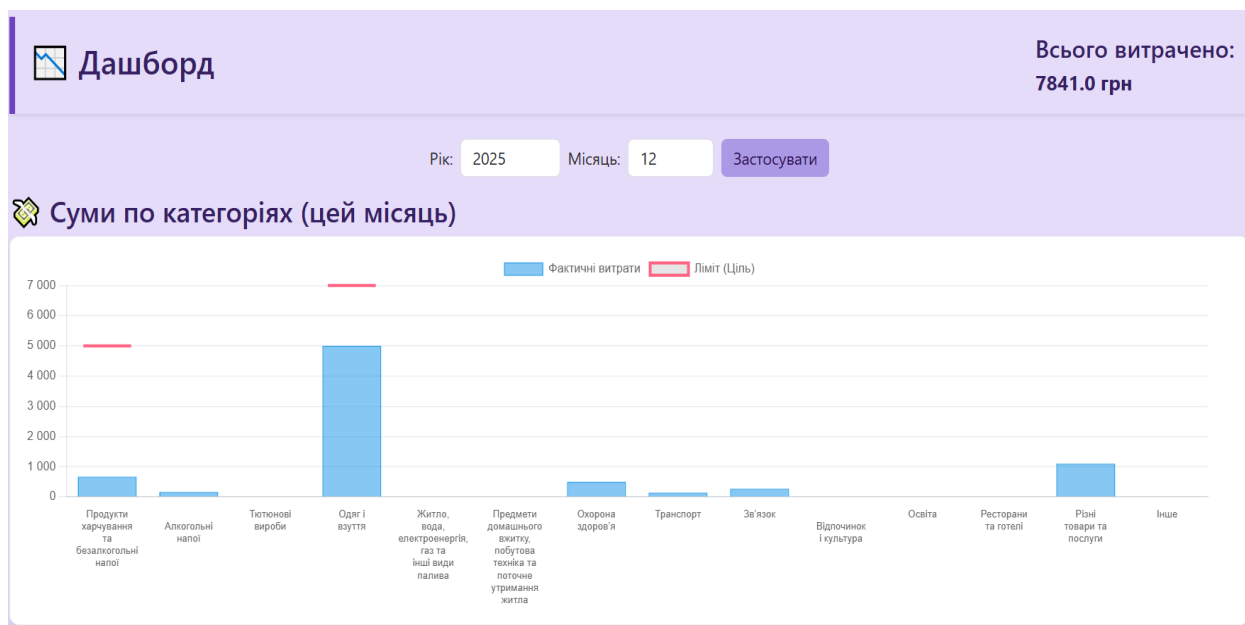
Дашборд

Всього витрачено:
7841.0 грн

Рік: 2025 Місяць: 12 Застосувати

Суми по категоріях (цей місяць)

Фактичні витрати Ліміт (Ціль)

7 000
6 000
5 000
4 000
3 000
2 000
1 000
0

Продукти харчування та безалкогольні напої
Алкогольні напої
Тютюнові вироби
Одяг і взуття
Житло, вода, електроенергія, газ та інші види палива
Предмети домашнього вжитку, побутова техніка та поточне утримання житла
Охорона здоров'я
Транспорт
Зв'язок
Відпочинок і культура
Освіта
Ресторани та готелі
Різні товари та послуги
Інше